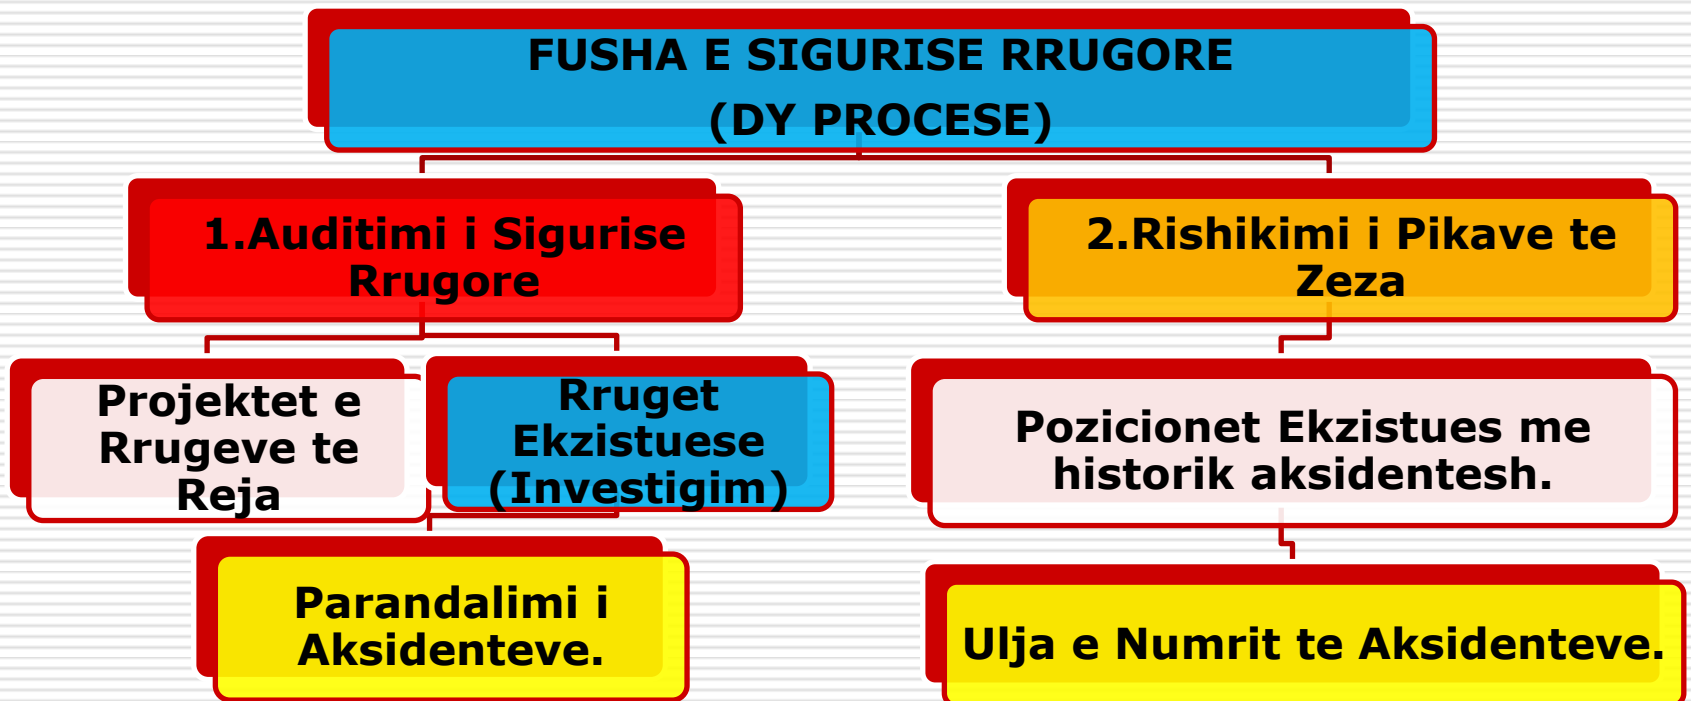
FUSHA E SIGURISE RRUGORE
(DY PROCESE)

1.Auditimi i Sigurise Rrugore

2.Rishikimi i Pikave te Zeza

Projektet e Rrugeve te Reja

Rruget Ekzistuese (Investigim)

Pozicionet Ekzistues me historik aksidentesh.

Parandalimi i Aksidenteve.

Ulja e Numrit te Aksidenteve.